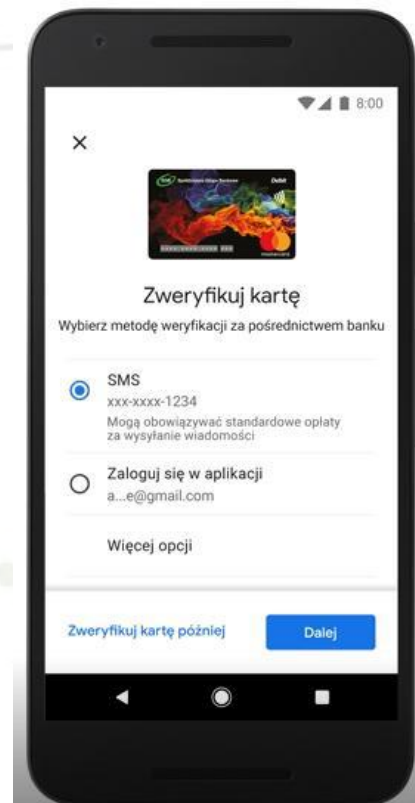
8:00

×

Debit

Zweryfikuj kartę

Wybierz metodę weryfikacji za pośrednictwem banku

SMS
xxx-xxxx-1234
Mogą obowiązywać standardowe opłaty za wysyłanie wiadomości

Zaloguj się w aplikacji
a...e@gmail.com

Więcej opcji

Zweryfikuj kartę później

Dalej